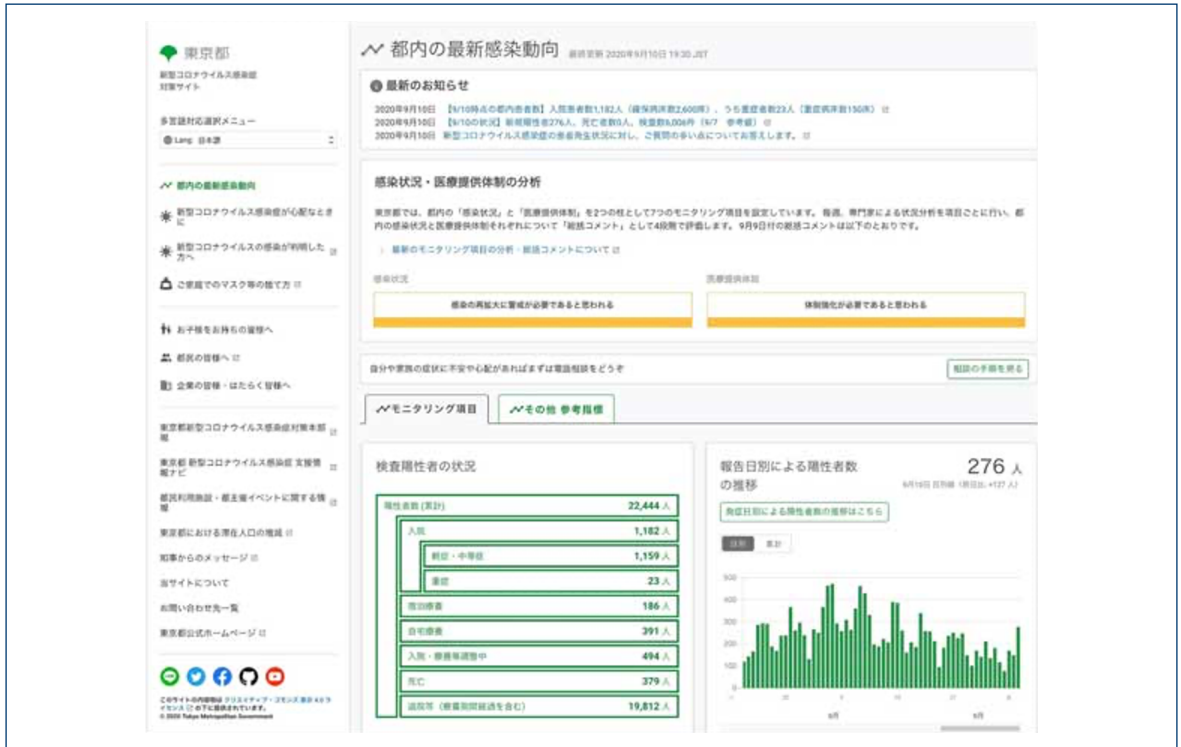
東京都
新型コロナウイルス感染症
対策サイト

多言語対応選択メニュー
Lang 日本語

都内の最新感染動向
新型コロナウイルス感染症が心配なときに
新型コロナウイルスの感染が判明した方へ
ご家庭でのマスク等の捨て方
お子様をお持ちの皆様へ
都民の皆様へ
企業の皆様・はたらく皆様へ
東京都新型コロナウイルス感染症対策本部報
東京都 新型コロナウイルス感染症 支援情報ナビ
都民利用施設・都主催イベントに関する情報
東京都における滞在人口の推移
知事からのメッセージ
当サイトについて
お問い合わせ先一覧
東京都公式ホームページ

このサイトの内容物は クリエイティブ・コモンズ 表示 4.0 ライセンス の下に提供されています。
© 2020 Tokyo Metropolitan Government

都内の最新感染動向 最終更新 2020年9月10日 19:30 JST

最新のお知らせ
2020年9月10日 【9/10時点の都内患者数】入院患者数1,182人（確保病床数2,600床）、うち重症者数23人（重症病床数150床）
2020年9月10日 【9/10の状況】新規陽性者276人、死亡者数0人、検査数6,006件（9/7 参考値）
2020年9月10日 新型コロナウイルス感染症の患者発生状況に対し、ご質問の多い点についてお答えします。

感染状況・医療提供体制の分析
東京都では、都内の「感染状況」と「医療提供体制」を2つの柱として7つのモニタリング項目を設定しています。毎週、専門家による状況分析を項目ごとに行い、都内の感染状況と医療提供体制それぞれについて「総括コメント」として4段階で評価します。9月9日付の総括コメントは以下のとおりです。
最新のモニタリング項目の分析・総括コメントについて
感染状況
感染の再拡大に警戒が必要であると思われる
医療提供体制
体制強化が必要であると思われる

自分や家族の症状に不安や心配があればまずは電話相談をどうぞ
相談の手順を見る

モニタリング項目
その他 参考指標

検査陽性者の状況
| 陽性者数（累計） | 22,444 人 |
|---|---|
| 入院 | 1,182 人 |
| 軽症・中等症 | 1,159 人 |
| 重症 | 23 人 |
| 宿泊療養 | 186 人 |
| 自宅療養 | 391 人 |
| 入院・療養等調整中 | 494 人 |
| 死亡 | 379 人 |
| 退院等（療養期間経過を含む） | 19,812 人 |

報告日別による陽性者数の推移
276 人
9/10の日別値（前日比：+127 人）
発症日別による陽性者数の推移はこちら
日別 累計
500
400
300
200
100
0
8月
9月